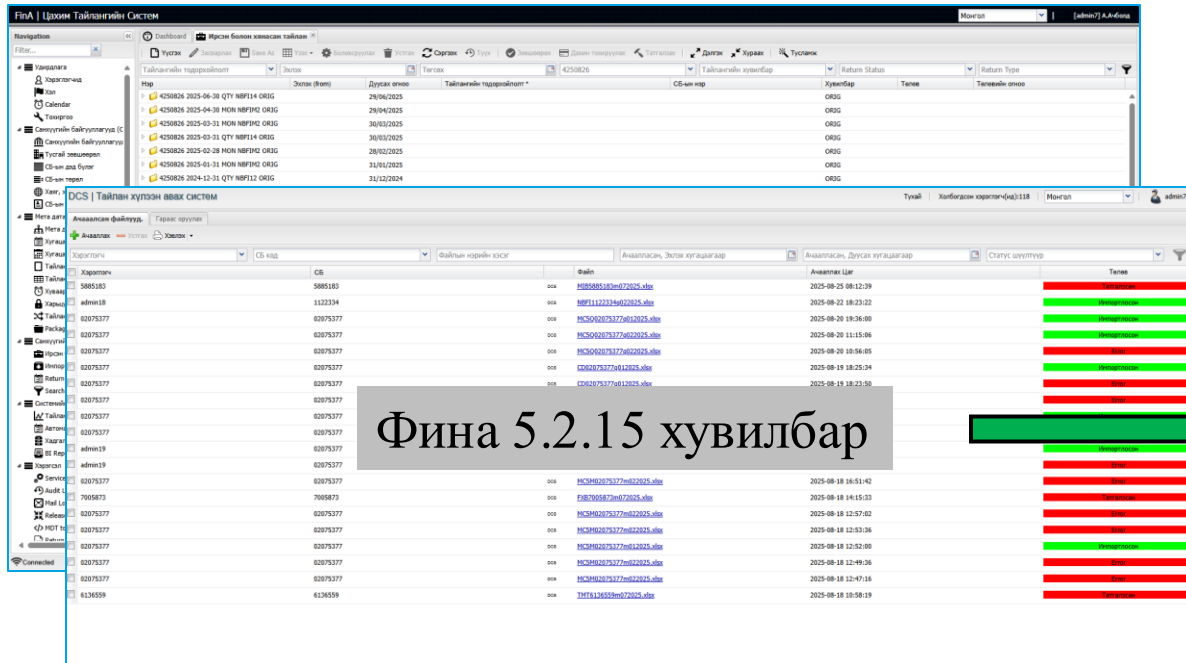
FinA | Цахим Тайлангийн Систем
Монгол
[admin7] A.Ачбилэг

Navigation
Filter...
Удирдлага
Хэрэглэгчид
Хэл
Calendar
Тохиргоо
Санхүүгийн байгууллагууд (С
Санхүүгийн байгууллагууд
Тусгай зөвшөөрөл
СБ-ын дэд бүлэг
СБ-ын төрөл
Хаяг, у
СБ-ын
Мета дата
Мета д
Хугацаа
Хугацаа
Тайлан
Тайлан
Хувааг
Хязгаа
Тайлан
Package
Санхүүгийн
Ирсэн
Импор
Return
Search
Системийн
Тайлан
Автома
Хадгал
BI Rep
Хэрэгсэл
Service
Audit L
Mail Lo
Release
MDT to
Return
Connected

Dashboard
Ирсэн болон хянасан тайлан
Үүсгэх
Засварлах
Save As
Үзэх
Боловсруулах
Устгах
Сэргээх
Түүх
Зөвшөөрөх
Давхи тохируулах
Татгалзах
Дэлгэх
Хураах
Тусламж

Тайлангийн тодорхойлолт
Эхлэх
Төгсөх
4250826
Тайлангийн хувилбар
Return Status
Return Type

| Нэр | Эхлэх (from) | Дуусах огноо | Тайлангийн тодорхойлолт * | СБ-ын нэр | Хувилбар | Төлөв | Төлөвийн огноо |
|---|---|---|---|---|---|---|---|
| 4250826 2025-06-30 QTY NBFI14 ORIG | | 29/06/2025 | | | ORIG | | |
| 4250826 2025-04-30 MON NBFIM2 ORIG | | 29/04/2025 | | | ORIG | | |
| 4250826 2025-03-31 MON NBFIM2 ORIG | | 30/03/2025 | | | ORIG | | |
| 4250826 2025-03-31 QTY NBFI14 ORIG | | 30/03/2025 | | | ORIG | | |
| 4250826 2025-02-28 MON NBFIM2 ORIG | | 28/02/2025 | | | ORIG | | |
| 4250826 2025-01-31 MON NBFIM2 ORIG | | 31/01/2025 | | | ORIG | | |
| 4250826 2024-12-31 QTY NBFI12 ORIG | | 31/12/2024 | | | ORIG | | |

DCS | Тайлан хүлээн авах систем
Тухай
Холбогдсон хэрэглэгч(ид):118
Монгол
admin7

Ачаалсан файлууд
Гараас оруулах
Ачааллах
Устгах
Хэвлэх

Хэрэглэгч
СБ код
Файлын нэрийн хэсэг
Ачааллсан, Эхлэх хугацаагаар
Ачааллсан, Дуусах хугацаагаар
Статус шүүлтүүр

Фина 5.2.15 хувилбар

| Хэрэглэгч | СБ | | Файл | Ачааллсан Цаг | Төлөв |
|---|---|---|---|---|---|
| 5885183 | 5885183 | ocs | MIB5885183m072025.xlsx | 2025-08-25 08:12:39 | Татгалзсан |
| admin18 | 1122334 | ocs | NBFI1122334q022025.xlsx | 2025-08-22 18:23:22 | Импортлосон |
| 02075377 | 02075377 | ocs | MCSQ02075377q012025.xlsx | 2025-08-20 19:36:00 | Импортлосон |
| 02075377 | 02075377 | ocs | MCSQ02075377q022025.xlsx | 2025-08-20 11:15:06 | Импортлосон |
| 02075377 | 02075377 | ocs | MCSQ02075377q022025.xlsx | 2025-08-20 10:56:05 | Error |
| 02075377 | 02075377 | ocs | CD02075377q012025.xlsx | 2025-08-19 18:25:34 | Импортлосон |
| 02075377 | 02075377 | ocs | CD02075377q012025.xlsx | 2025-08-19 18:23:50 | Error |
| 02075377 | 02075377 | | | | |
| 02075377 | 02075377 | | | | |
| 02075377 | 02075377 | | | | |
| admin19 | 02075377 | | | | Импортлосон |
| admin19 | 02075377 | | | | Error |
| 02075377 | 02075377 | ocs | MCSM02075377m022025.xlsx | 2025-08-18 16:51:42 | Error |
| 7005873 | 7005873 | ocs | FXB7005873m072025.xlsx | 2025-08-18 14:15:33 | Татгалзсан |
| 02075377 | 02075377 | ocs | MCSM02075377m022025.xlsx | 2025-08-18 12:57:02 | Error |
| 02075377 | 02075377 | ocs | MCSM02075377m022025.xlsx | 2025-08-18 12:53:36 | Error |
| 02075377 | 02075377 | ocs | MCSM02075377m022025.xlsx | 2025-08-18 12:52:00 | Импортлосон |
| 02075377 | 02075377 | ocs | MCSM02075377m022025.xlsx | 2025-08-18 12:49:36 | Error |
| 02075377 | 02075377 | ocs | MCSM02075377m022025.xlsx | 2025-08-18 12:47:16 | Error |
| 6136559 | 6136559 | ocs | TMT6136559m072025.xlsx | 2025-08-18 10:58:19 | Татгалзсан |